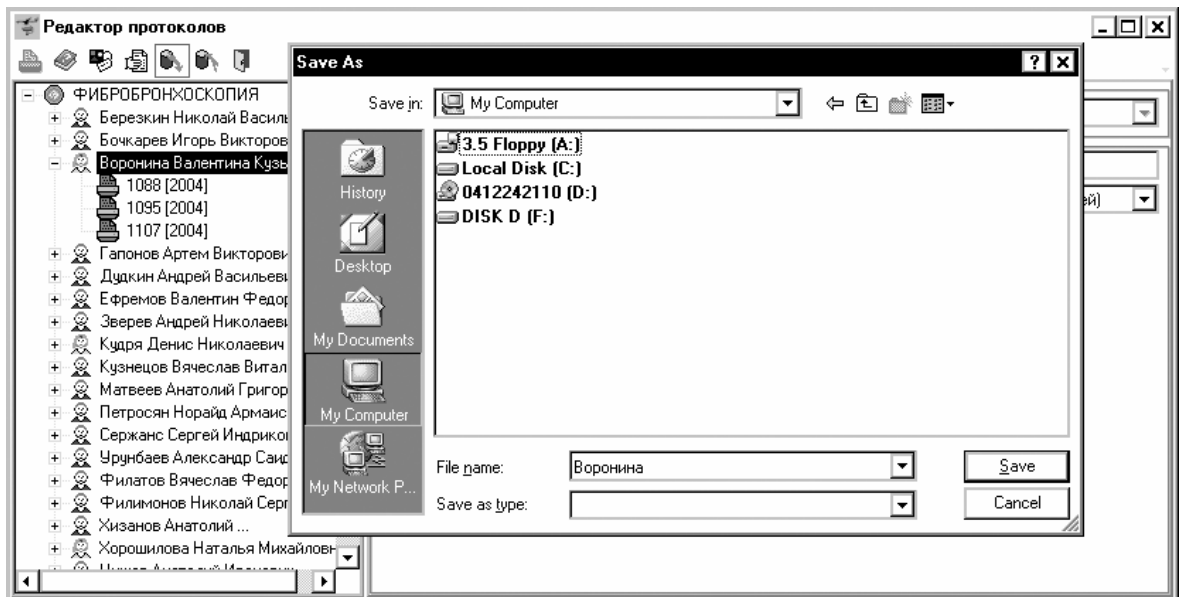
Редактор протоколов

ФИБРОБРОНХОСКОПИЯ
Березкин Николай Василь
Бочкарев Игорь Викторов
Воронина Валентина Кузь
1088 [2004]
1095 [2004]
1107 [2004]
Гапонов Артем Викторови
Дудкин Андрей Васильеви
Ефремов Валентин Федор
Зверев Андрей Николаеви
Кудря Денис Николаевич
Кузнецов Вячеслав Витал
Матвеев Анатолий Григор
Петросян Норайд Армаис
Сержанс Сергей Индрико
Урунбаев Александр Саид
Филатов Вячеслав Федор
Филимонов Николай Серг
Хизанов Анатолий ...
Хорошилова Наталья Михайловн
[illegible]

Save As
Save in: My Computer
History
Desktop
My Documents
My Computer
My Network P...
3.5 Floppy (A:)
Local Disk (C:)
0412242110 (D:)
DISK D (F:)
File name: Воронина
Save as type:
Save
Cancel

ей)